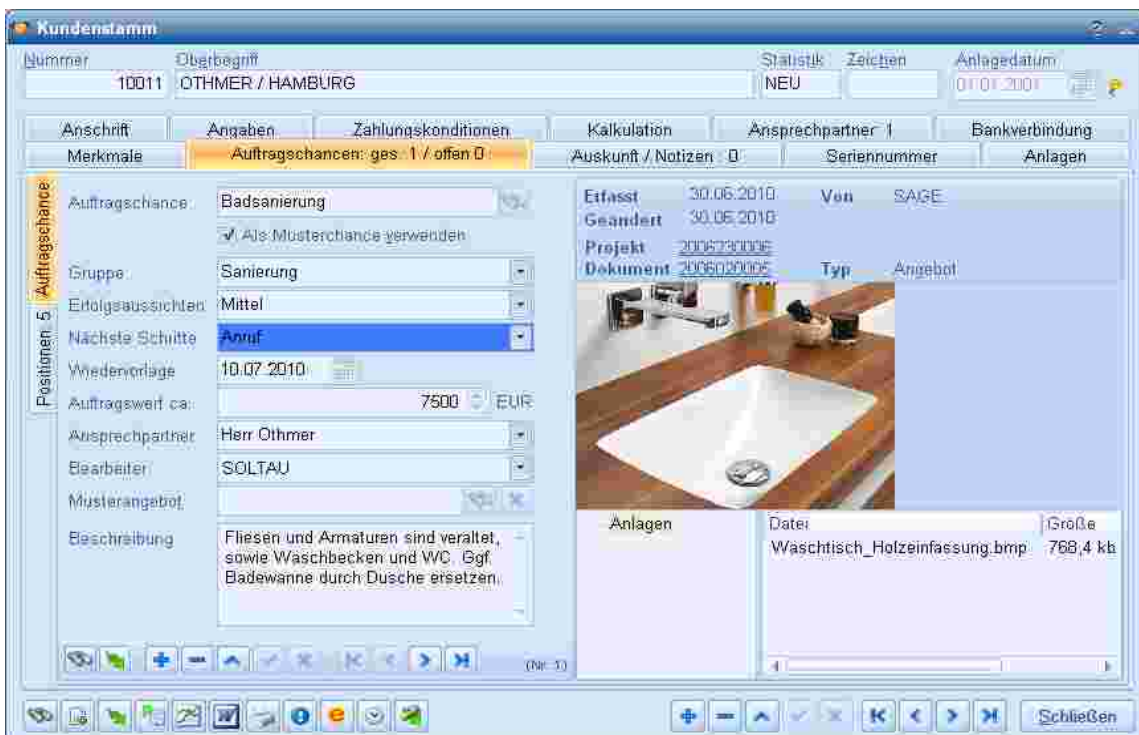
Kundenstamm

Nummer
10011
Oberbegriff
OTHMER / HAMBURG
Statistik
NEU
Zeichen
Anlagedatum
01.01.2001

Anschrift | Angaben | Zahlungskonditionen | Kalkulation | Ansprechpartner 1 | Bankverbindung
Merkmale | Auftragschancen: ges. 1 / offen 0 | Auskunft / Notizen 0 | Seriennummer | Anlagen

Auftragschance
Positionen 5

Auftragschance Badsanierung
Als Musterchance verwenden
Gruppe Sanierung
Erfolgsaussichten Mittel
Nächste Schritte Anruf
Wiedervorlage 10.07.2010
Auftragswert ca. 7500 EUR
Ansprechpartner Herr Othmer
Bearbeiter SOLTAU
Musterangebot
Beschreibung Fliesen und Armaturen sind veraltet, sowie Waschbecken und WC. Ggf. Badewanne durch Dusche ersetzen.

(Nr. 1)

Erfasst 30.06.2010
Geändert 30.06.2010
Von SAGE
Projekt 2006230006
Dokument 2006020006
Typ Angebot

Anlagen
| Datei | Größe |
|---|---|
| Waschtisch_Holzeinfassung.bmp | 768,4 kb |

Schließen